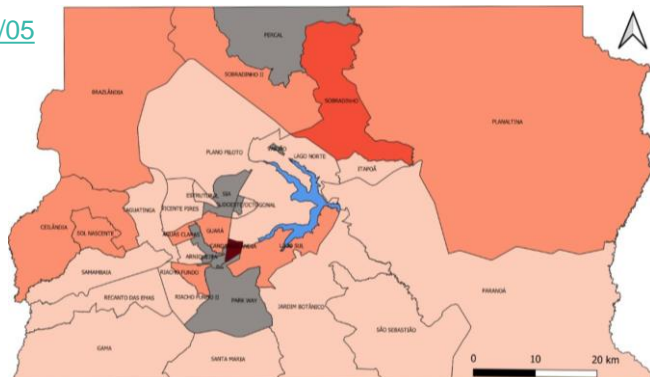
/05

FERCAL
SOBRADINHO II
BRAZLÂNDIA
SOBRADINHO
PLANALTINA
PLANO PILOTO
VARJÃO
LAGO NORTE
ITAPOÃ
ESTRUTURAL
SIA
SUDOESTE/OCTOGONAL
TAGUATINGA
VICENTE PIRES
CEILÂNDIA
SOL NASCENTE
ÁGUAS CLARAS
GUARÁ
LAGO SUL
ARNIQUEIRA
SAMAMBAIA
RIACHO FUNDO
PARANOÁ
RECANTO DAS EMAS
RIACHO FUNDO II
PARK WAY
JARDIM BOTÂNICO
SÃO SEBASTIÃO
GAMA
SANTA MARIA
0
10
20 km